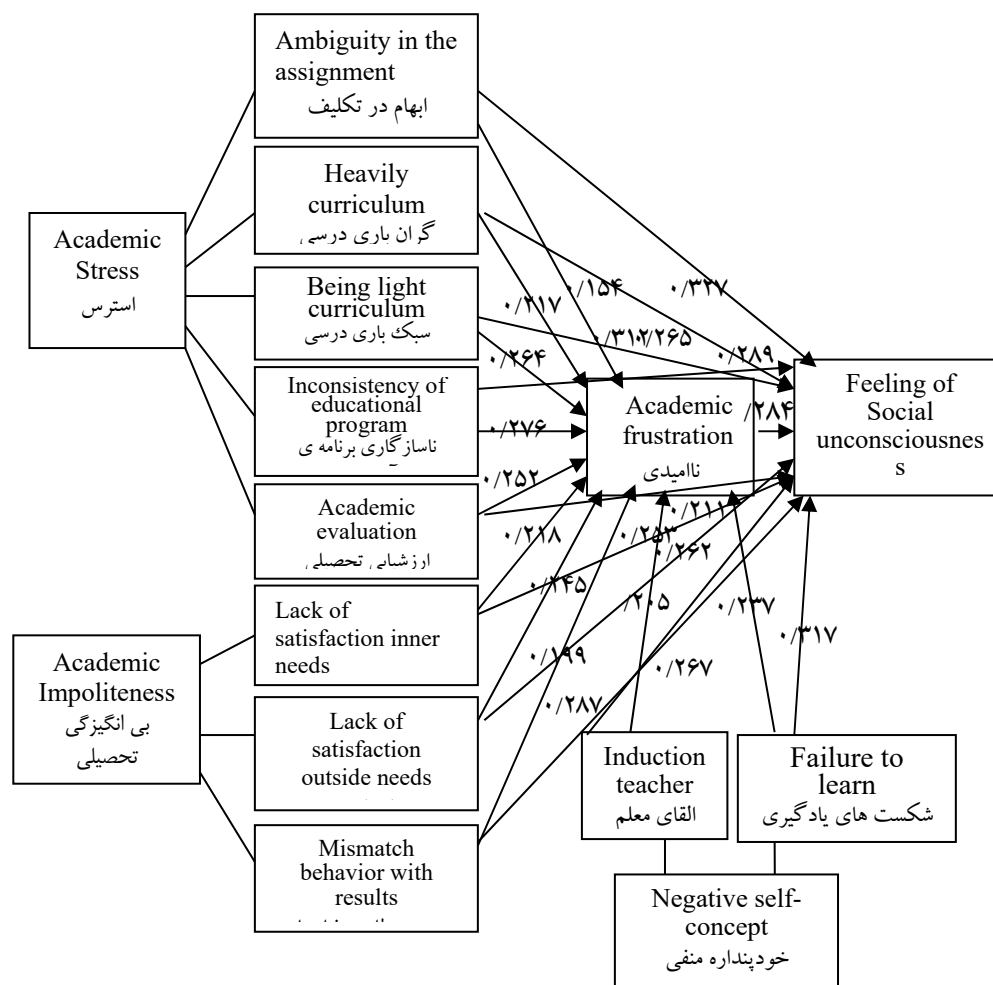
Ambiguity in the assignment
ابهام در تکلیف

Heavily curriculum
گران باری درسی

Academic Stress
استرس

Being light curriculum
سبک باری درسی

Inconsistency of educational program
ناسازگاری برنامه ی

Academic evaluation
ارزشیابی تحصیلی

Lack of satisfaction inner needs

Academic Impoliteness
بی انگیزگی تحصیلی

Lack of satisfaction outside needs

Mismatch behavior with results
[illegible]

Academic frustration
ناامیدی

Feeling of Social unconsciousnes s

Induction teacher
القای معلم

Failure to learn
شکست های یادگیری

Negative self-concept
خودپنداره منفی

۰/۳۲۷
۰/۱۵۴
۰/۴۱۷
۰/۳۱۲
۰/۲۶۵
۰/۲۸۹
۰/۲۶۴
۰/۲۷۶
۰/۲۸۴
۰/۲۵۲
۰/۲۱۱
۰/۲۱۸
۰/۲۵۳
۰/۲۶۲
۰/۱۴۵
۰/۲۰۵
۰/۲۳۷
۰/۳۱۷
۰/۱۹۹
۰/۲۶۷
۰/۲۸۷